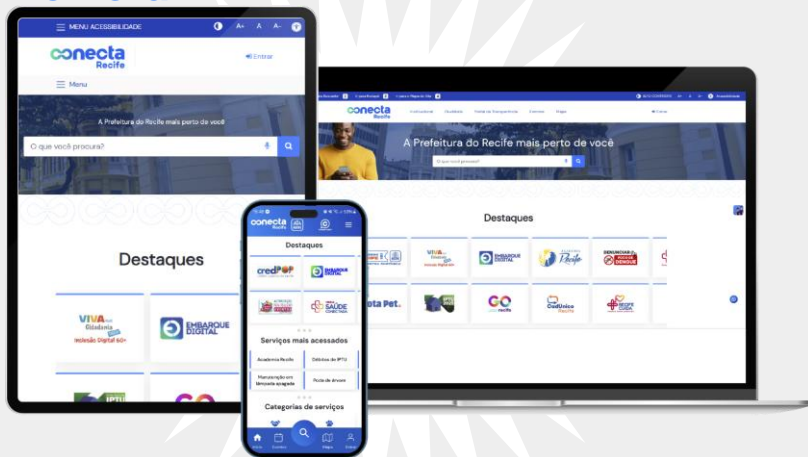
MENU ACESSIBILIDADE

A+ A A-

conecta Recife

Entrar

Menu

A Prefeitura do Recife mais perto de você

O que você procura?

Destaques

VIVA mais Cidadania Inclusão Digital 60+

EMBARQUE DIGITAL

conecta Recife

Institucional Cidadão Portal da Transparência Conecta Mapa

Entrar

A Prefeitura do Recife mais perto de você

O que você procura?

Destaques

VIVA mais Cidadania

EMBARQUE DIGITAL

Recife

DENGUE

Pata Pet

GO Recife

CadÚnico Recife

conecta Recife

Destaques

credPOP

EMBARQUE DIGITAL

SAÚDE CONECTADA

Serviços mais acessados

Academia Recife

Débitos de IPTU

Manutenção em lâmpada apagada

Poda de árvore

Categorias de serviços

Início

Mapa